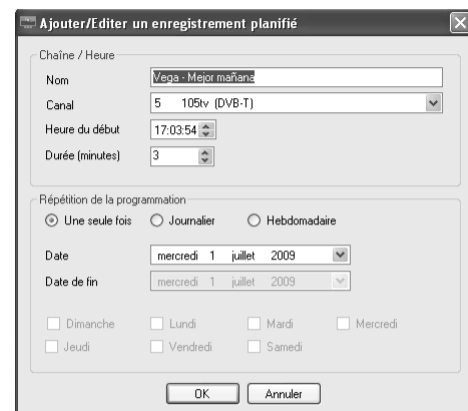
Ajouter/Editer un enregistrement planifié

Chaîne / Heure

Nom
Vega - Mejor mañana

Canal
5 105tv (DVB-T)

Heure du début
17:03:54

Durée (minutes)
3

Répétition de la programmation

Une seule fois
Journalier
Hebdomadaire

Date
mercredi 1 juillet 2009

Date de fin
mercredi 1 juillet 2009

Dimanche
Lundi
Mardi
Mercredi
Jeudi
Vendredi
Samedi

OK
Annuler